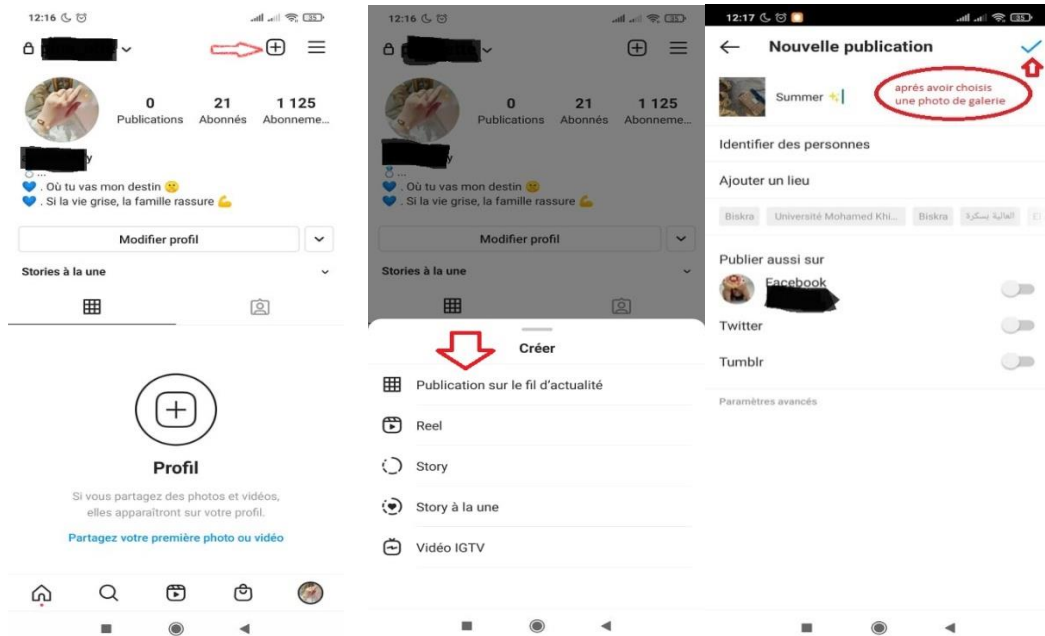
12:16

0
Publications

21
Abonnés

1 125
Abonneme...

💙 . Où tu vas mon destin 🙂
💙 . Si la vie grise, la famille rassure 💪

Modifier profil

Stories à la une

Profil

Si vous partagez des photos et vidéos, elles apparaîtront sur votre profil.

Partagez votre première photo ou vidéo

12:16

0
Publications

21
Abonnés

1 125
Abonneme...

💙 . Où tu vas mon destin 🙂
💙 . Si la vie grise, la famille rassure 💪

Modifier profil

Stories à la une

Créer

Publication sur le fil d'actualité

Reel

Story

Story à la une

Vidéo IGTV

12:17

Nouvelle publication

Summer ✨

aprés avoir choisis une photo de galerie

Identifier des personnes

Ajouter un lieu

Biskra | Université Mohamed Khi... | Biskra | العالية بسكرة

Publier aussi sur

Facebook

Twitter

Tumblr

Paramètres avancés